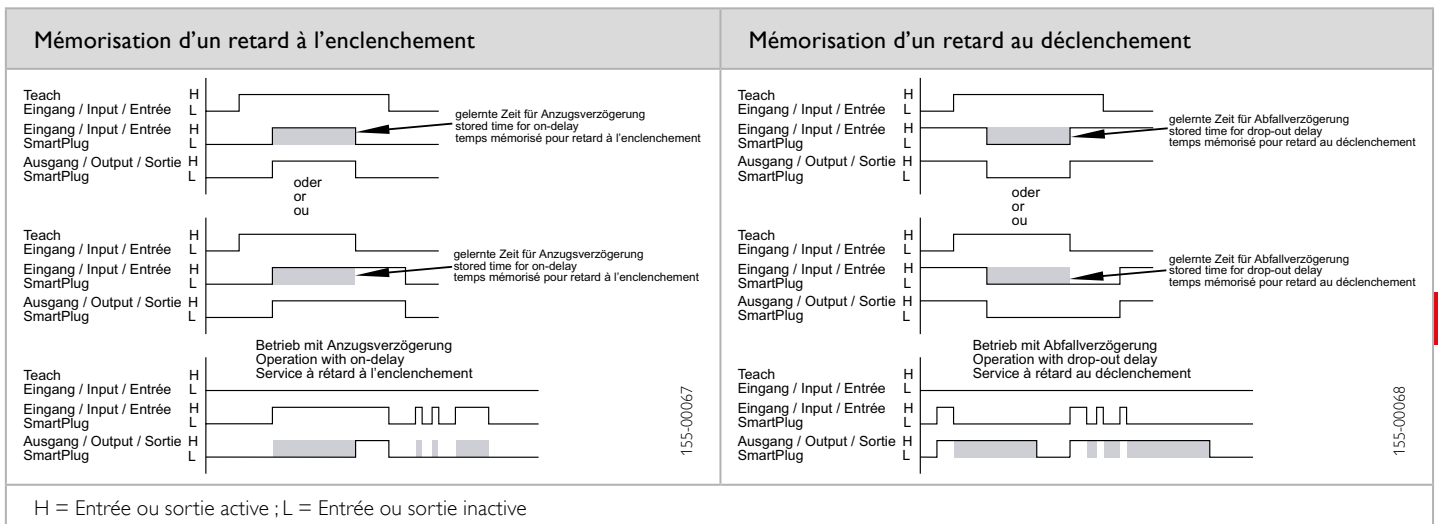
Mémorisation d'un retard à l'enclenchement

Teach
Eingang / Input / Entrée H
L
gelernte Zeit für Anzugsverzögerung
stored time for on-delay
temps mémorisé pour retard à l'enclenchement
Eingang / Input / Entrée H
SmartPlug L
Ausgang / Output / Sortie H
SmartPlug L
oder
or
ou

Teach
Eingang / Input / Entrée H
L
gelernte Zeit für Anzugsverzögerung
stored time for on-delay
temps mémorisé pour retard à l'enclenchement
Eingang / Input / Entrée H
SmartPlug L
Ausgang / Output / Sortie H
SmartPlug L

Betrieb mit Anzugsverzögerung
Operation with on-delay
Service à rétard à l'enclenchement
Teach
Eingang / Input / Entrée H
L
Eingang / Input / Entrée H
SmartPlug L
Ausgang / Output / Sortie H
SmartPlug L
155-00067

Mémorisation d'un retard au déclenchement

Teach
Eingang / Input / Entrée H
L
gelernte Zeit für Abfallverzögerung
stored time for drop-out delay
temps mémorisé pour retard au déclenchement
Eingang / Input / Entrée H
SmartPlug L
Ausgang / Output / Sortie H
SmartPlug L
oder
or
ou

Teach
Eingang / Input / Entrée H
L
gelernte Zeit für Abfallverzögerung
stored time for drop-out delay
temps mémorisé pour retard au déclenchement
Eingang / Input / Entrée H
SmartPlug L
Ausgang / Output / Sortie H
SmartPlug L

Betrieb mit Abfallverzögerung
Operation with drop-out delay
Service à rétard au déclenchement
Teach
Eingang / Input / Entrée H
L
Eingang / Input / Entrée H
SmartPlug L
Ausgang / Output / Sortie H
SmartPlug L
155-00068

H = Entrée ou sortie active ; L = Entrée ou sortie inactive